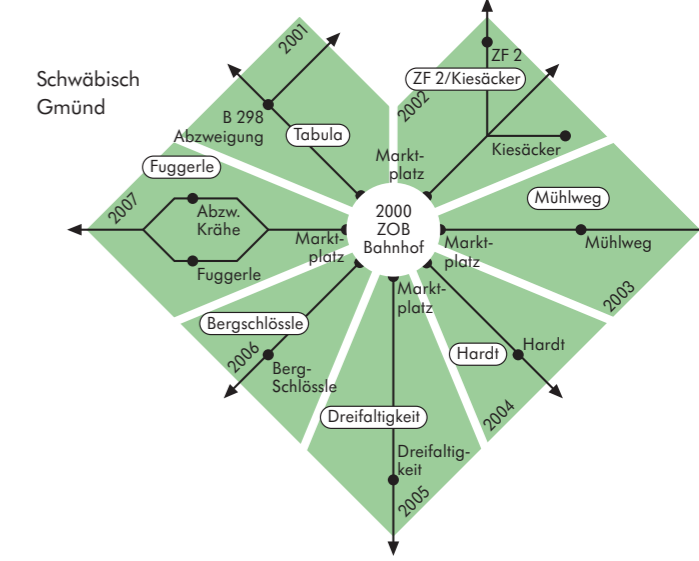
Schwäbisch Gmünd

2001
B 298 Abzweigung
Tabula
Marktplatz

2002
ZF 2
ZF 2/Kiesäcker
Kiesäcker
Marktplatz

Fuggerle
2007
Abzw. Krähe
Fuggerle
Marktplatz

2000 ZOB Bahnhof

Mühlweg
Mühlweg
Marktplatz
2003

Bergschlössle
2006
Berg-Schlössle

Marktplatz
Dreifaltigkeit
Dreifaltigkeit
2005

Hardt
Hardt
2004